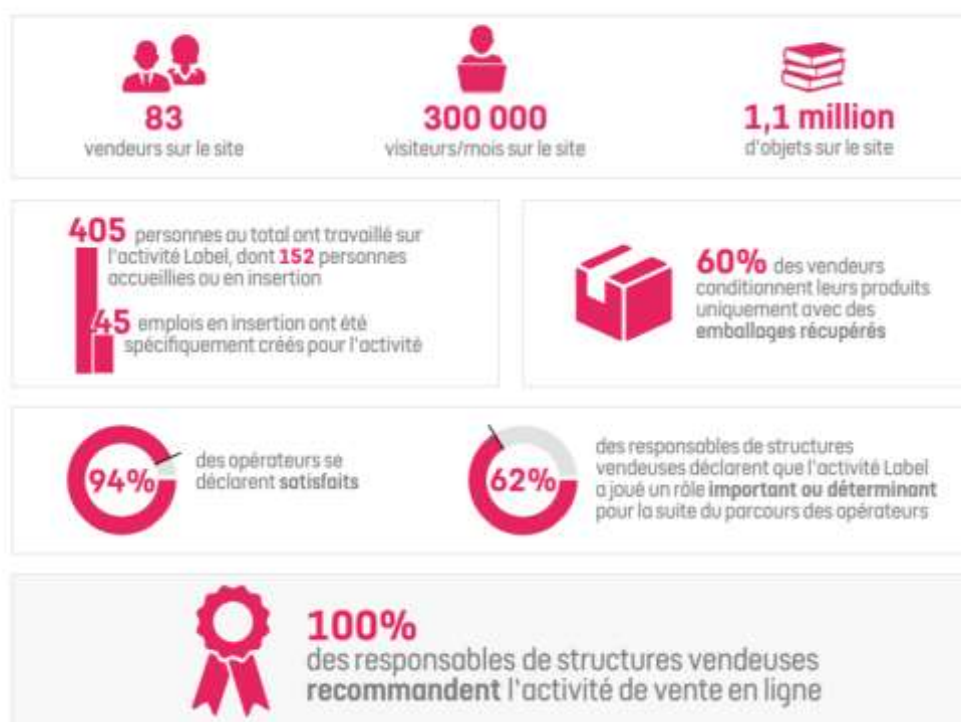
83
vendeurs sur le site

300 000
visiteurs/mois sur le site

1,1 million
d'objets sur le site

405 personnes au total ont travaillé sur l'activité Label, dont 152 personnes accueillies ou en insertion

45 emplois en insertion ont été spécifiquement créés pour l'activité

60% des vendeurs conditionnent leurs produits uniquement avec des emballages récupérés

94% des opérateurs se déclarent satisfaits

62% des responsables de structures vendeuses déclarent que l'activité Label a joué un rôle important ou déterminant pour la suite du parcours des opérateurs

100%
des responsables de structures vendeuses recommandent l'activité de vente en ligne